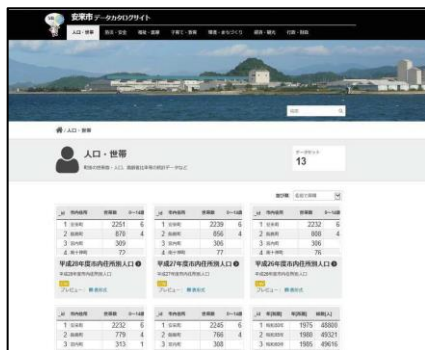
安来市 データカタログサイト

人口・世帯

人口・世帯

データセット
13

平成28年度市内住所別人口

平成27年度市内住所別人口

平成26年度市内住所別人口

| | | | |
|---|---|---|---|
| 1 | 安来町 | 2251 | 6 |
| 2 | 島田町 | 870 | 4 |
| 3 | | 309 | |
| 4 | | 77 | |

| | | | |
|---|---|---|---|
| 1 | 安来町 | 2239 | 6 |
| 2 | 島田町 | 856 | 4 |
| 3 | | 306 | |
| 4 | | 77 | |

| | | | |
|---|---|---|---|
| 1 | 安来町 | 2232 | 6 |
| 2 | 島田町 | 808 | 4 |
| 3 | | 306 | |
| 4 | | 76 | |

| | | | |
|---|---|---|---|
| 1 | 安来町 | 2232 | 6 |
| 2 | 島田町 | 779 | 4 |
| 3 | | 313 | 1 |

| | | | |
|---|---|---|---|
| 1 | 安来町 | 2245 | 6 |
| 2 | 島田町 | 766 | 4 |
| 3 | | 308 | |

| | | |
|---|---|---|
| 1 | | 1975 | 48808 |
| 2 | | 1988 | 49321 |
| 3 | | 1995 | 49616 |